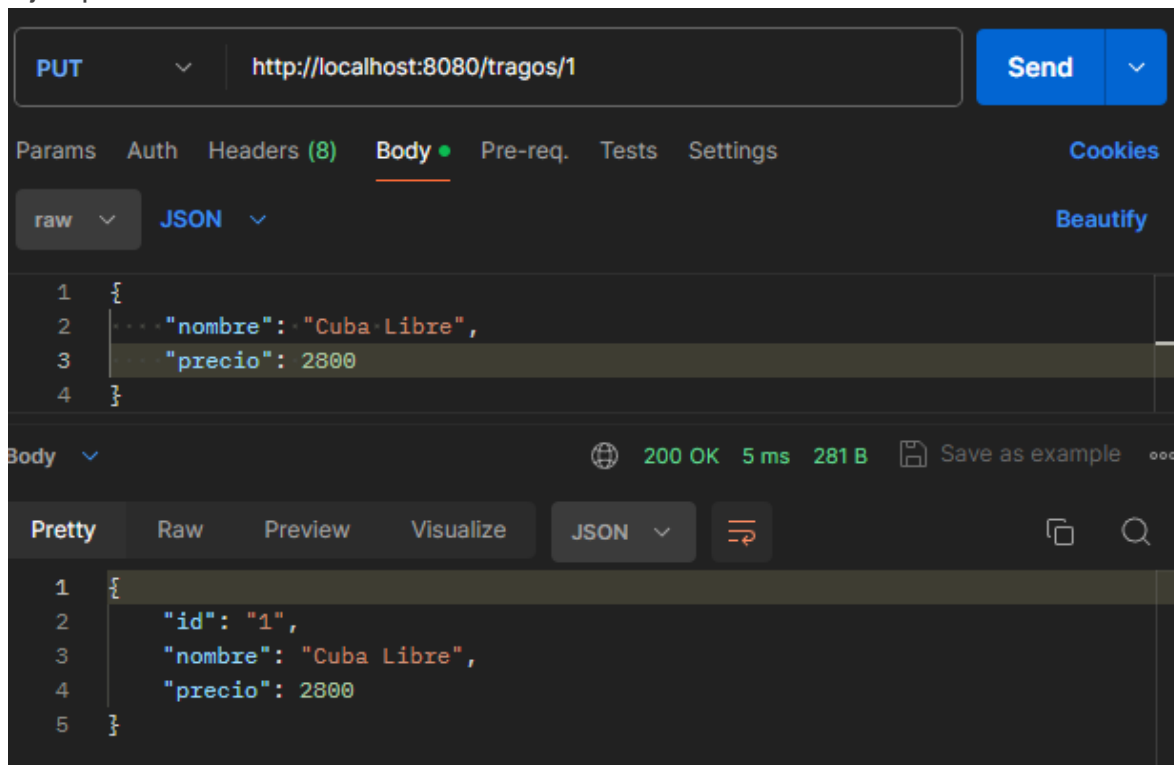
PUT http://localhost:8080/tragos/1 Send

Params Auth Headers (8) Body Pre-req. Tests Settings Cookies

raw JSON Beautify

1 {
2 "nombre": "Cuba Libre",
3 "precio": 2800
4 }

Body 200 OK 5 ms 281 B Save as example

Pretty Raw Preview Visualize JSON

1 {
2 "id": "1",
3 "nombre": "Cuba Libre",
4 "precio": 2800
5 }